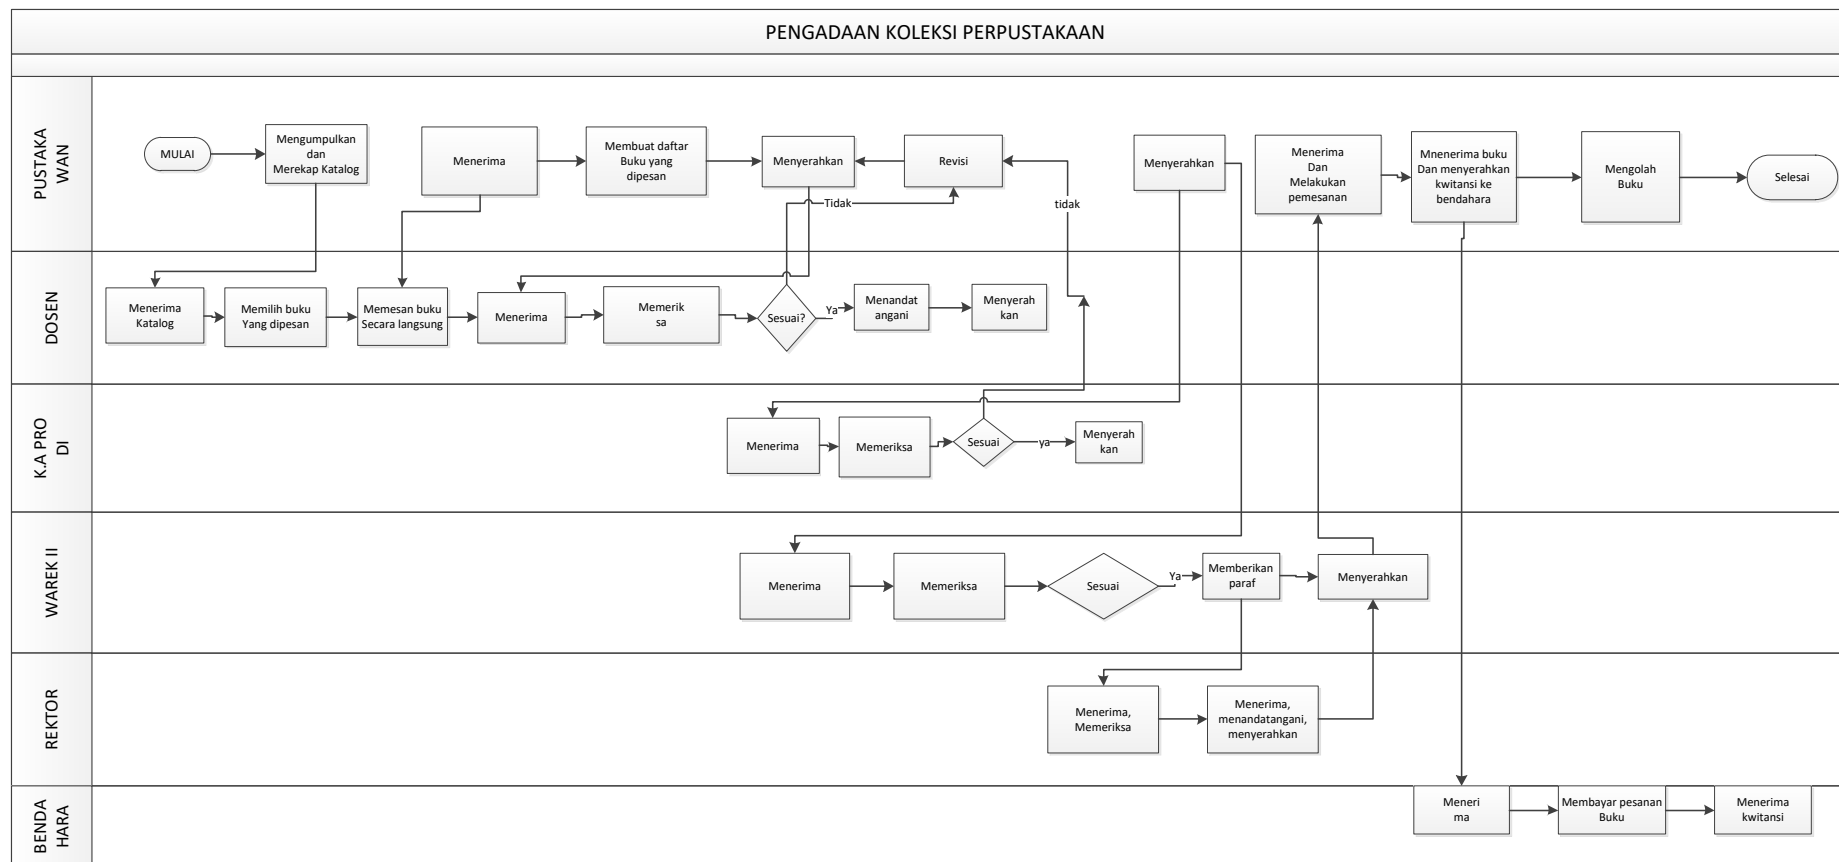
PENGADAAN KOLEKSI PERPUSTAKAAN

PUSTAKA WAN

MULAI

Mengumpulkan dan Merekap Katalog

Menerima

Membuat daftar Buku yang dipesan

Menyerahkan

Revisi

Tidak

tidak

Menyerahkan

Menerima Dan Melakukan pemesanan

Mnenerima buku Dan menyerahkan kwitansi ke bendahara

Mengolah Buku

Selesai

DOSEN

Menerima Katalog

Memilih buku Yang dipesan

Memesan buku Secara langsung

Menerima

Memerik sa

Sesuai?

Ya

Menandat angani

Menyerah kan

K.A PRO DI

Menerima

Memeriksa

Sesuai

ya

Menyerah kan

WAREK II

Menerima

Memeriksa

Sesuai

Ya

Memberikan paraf

Menyerahkan

REKTOR

Menerima, Memeriksa

Menerima, menandatangani, menyerahkan

BENDA HARA

Meneri ma

Membayar pesanan Buku

Menerima kwitansi